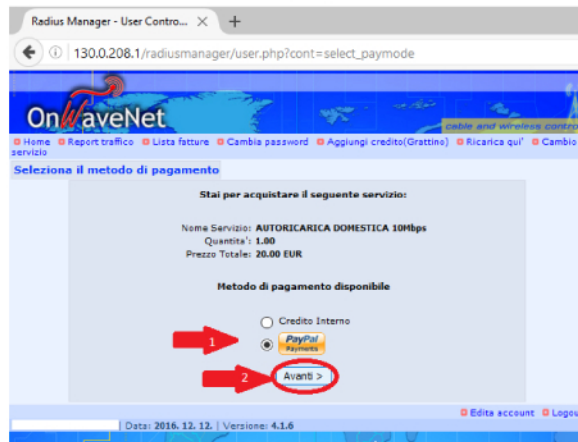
Radius Manager - User Contro... ×

130.0.208.1/radiusmanager/user.php?cont=select_paymode

OnWaveNet

cable and wireless contro

Home Report traffico Lista fatture Cambia password Aggiungi credito(Grattino) Ricarica qui' Cambio servizio

Seleziona il metodo di pagamento

Stai per acquistare il seguente servizio:

Nome Servizio: AUTORICARICA DOMESTICA 10Mbps
Quantita': 1.00
Prezzo Totale: 20.00 EUR

Metodo di pagamento disponibile

Credito Interno

1

PayPal Payments

2

Avanti >

Edita account Logou

| Data: 2016. 12. 12. | Versione: 4.1.6